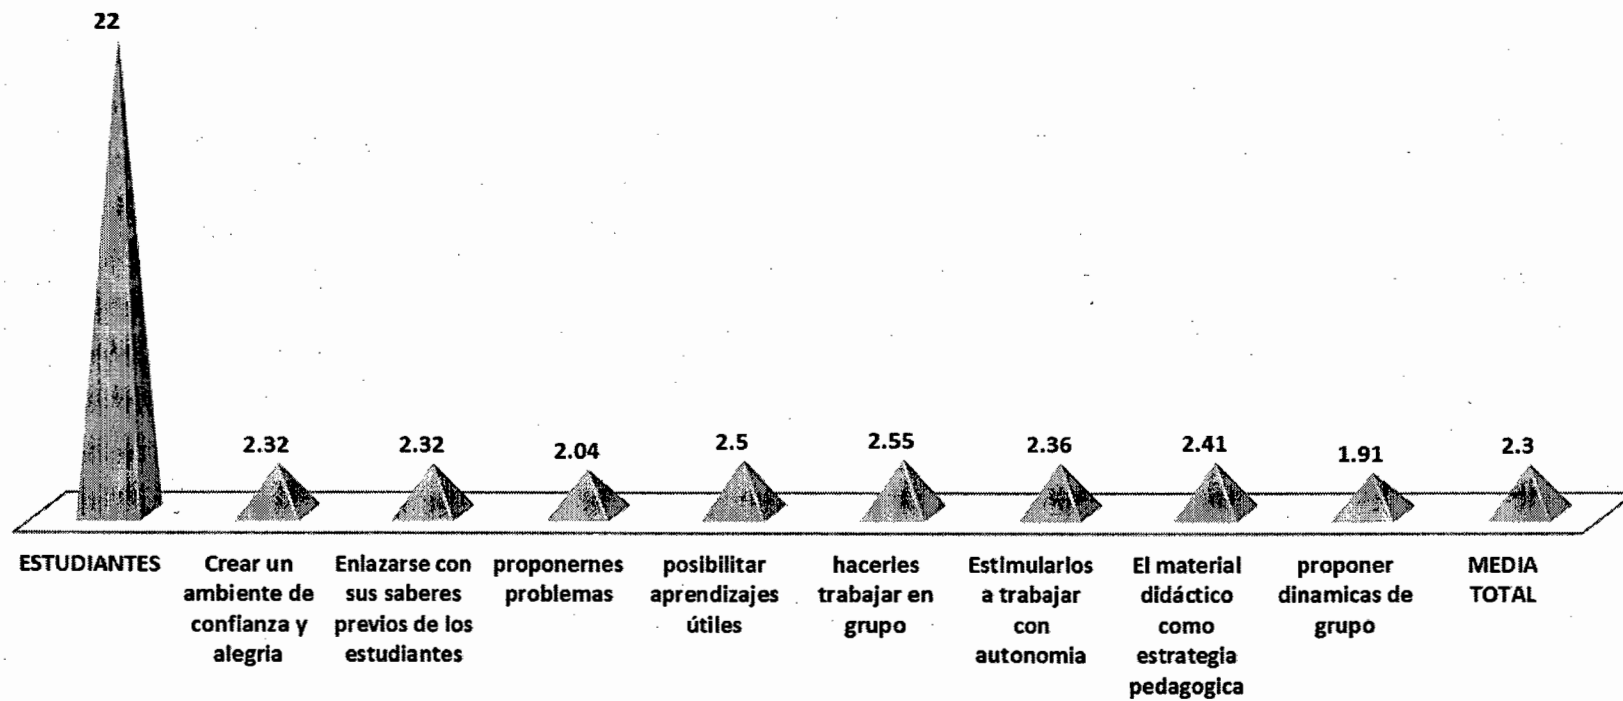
22

2.32 2.32 2.04 2.5 2.55 2.36 2.41 1.91 2.3

ESTUDIANTES

Crear un ambiente de confianza y alegria

Enlazarse con sus saberes previos de los estudiantes

proponernes problemas

posibilitar aprendizajes útiles

hacerles trabajar en grupo

Estimularlos a trabajar con autonomia

El material didáctico como estrategia pedagogica

proponer dinamicas de grupo

MEDIA TOTAL